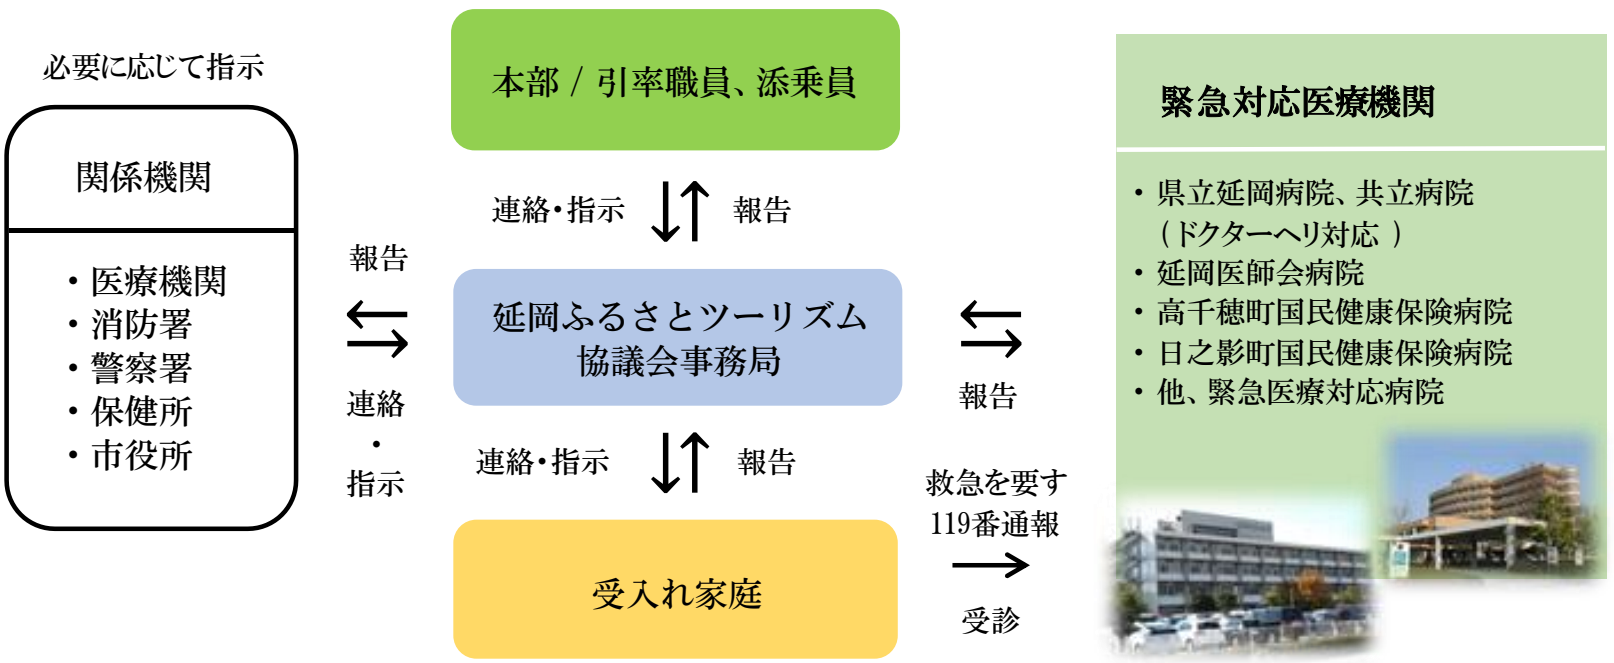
必要に応じて指示

関係機関

・医療機関
・消防署
・警察署
・保健所
・市役所

報告

連絡
・
指示

本部 / 引率職員、添乗員

連絡・指示

報告

延岡ふるさとツーリズム協議会事務局

連絡・指示

報告

受入れ家庭

報告

救急を要する119番通報

受診

緊急対応医療機関

・県立延岡病院、共立病院（ドクターヘリ対応 ）
・延岡医師会病院
・高千穂町国民健康保険病院
・日之影町国民健康保険病院
・他、緊急医療対応病院